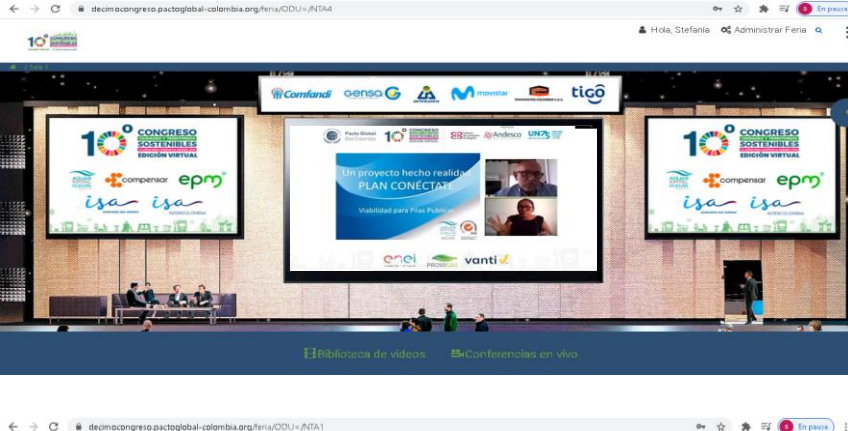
decimocongreso.pactoglobal-colombia.org/feria/ODU=/NTA4

En pausa

10° CONGRESO

Hola, Stefania Administrar Feria

Comfandi gensa Movistar tigo

10° CONGRESO SOSTENIBLES EDICIÓN VIRTUAL

compensar epm

isa isa

Pacto Global Red Colombia 10° CONGRESO Andesco

Un proyecto hecho realidad PLAN CONÉCTATE

Viabilidad para Pilas Publicas

enel PROMIGAS vanti

10° CONGRESO SOSTENIBLES EDICIÓN VIRTUAL

compensar epm

isa isa

Biblioteca de videos Conferencias en vivo

decimocongreso.pactoglobal-colombia.org/feria/ODU=/NTA1

En pausa